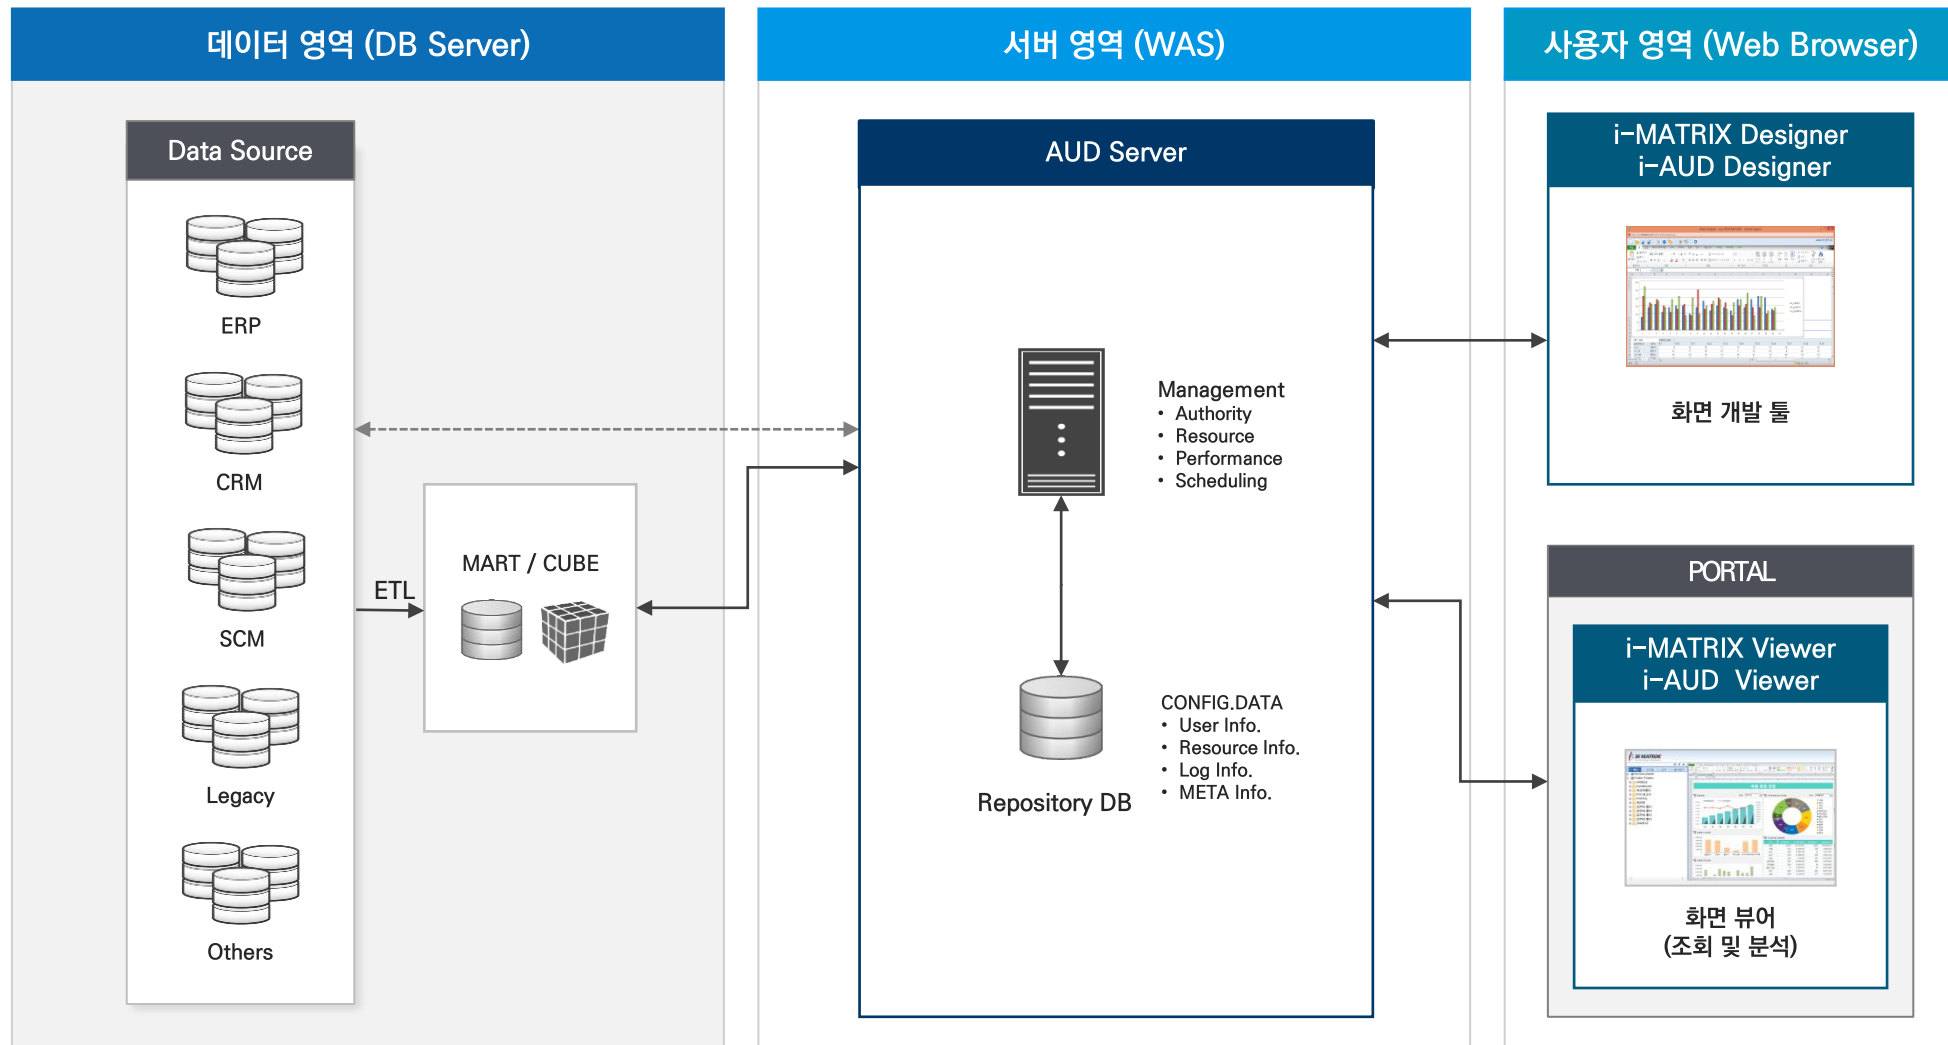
데이터 영역 (DB Server)

Data Source

ERP

CRM

SCM

Legacy

Others

ETL

MART / CUBE

서버 영역 (WAS)

AUD Server

Management
• Authority
• Resource
• Performance
• Scheduling

Repository DB

CONFIG.DATA
• User Info.
• Resource Info.
• Log Info.
• META Info.

사용자 영역 (Web Browser)

i-MATRIX Designer
i-AUD Designer

화면 개발 툴

PORTAL

i-MATRIX Viewer
i-AUD Viewer

화면 뷰어
(조회 및 분석)